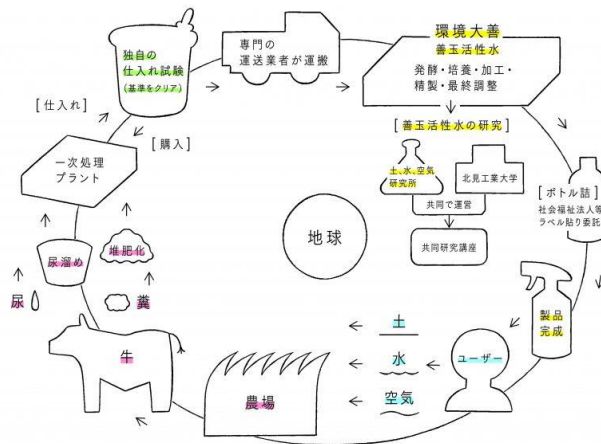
独自の
仕入れ試験
(基準をクリア)

専門の
運送業者が運搬

環境大善
善玉活性水
発酵・培養・加工・
精製・最終調整

[仕入れ]

[購入]

一次処理
プラント

[善玉活性水の研究]

土、水、空気
研究所

北見工業大学

共同で運営

共同研究講座

[ボトル詰]
社会福祉法人等
ラベル貼り委託

地球

尿溜め

堆肥化

尿

糞

牛

土

水

空気

ユーザー

製品
完成

農場